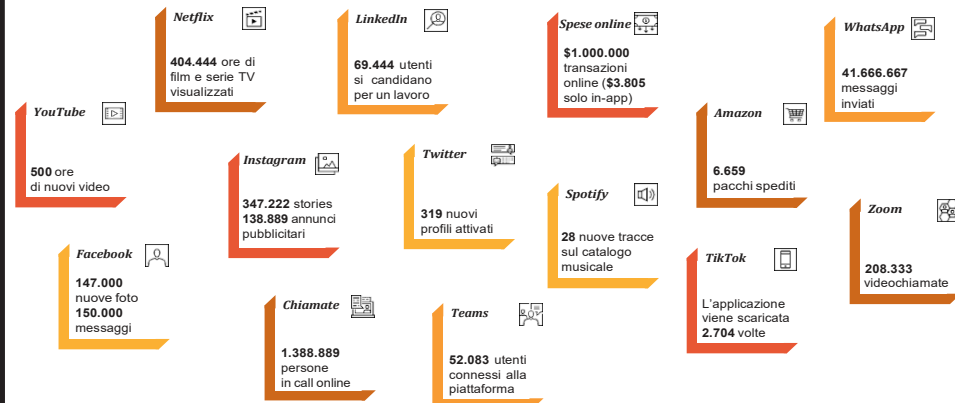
Netflix

404.444 ore di film e serie TV visualizzati

LinkedIn

69.444 utenti si candidano per un lavoro

Spese online

$1.000.000 transazioni online ($3.805 solo in-app)

WhatsApp

41.666.667 messaggi inviati

YouTube

500 ore di nuovi video

Instagram

347.222 stories
138.889 annunci pubblicitari

Twitter

319 nuovi profili attivati

Amazon

6.659 pacchi spediti

Spotify

28 nuove tracce sul catalogo musicale

Zoom

208.333 videochiamate

Facebook

147.000 nuove foto
150.000 messaggi

TikTok

L'applicazione viene scaricata 2.704 volte

Chiamate

1.388.889 persone in call online

Teams

52.083 utenti connessi alla piattaforma